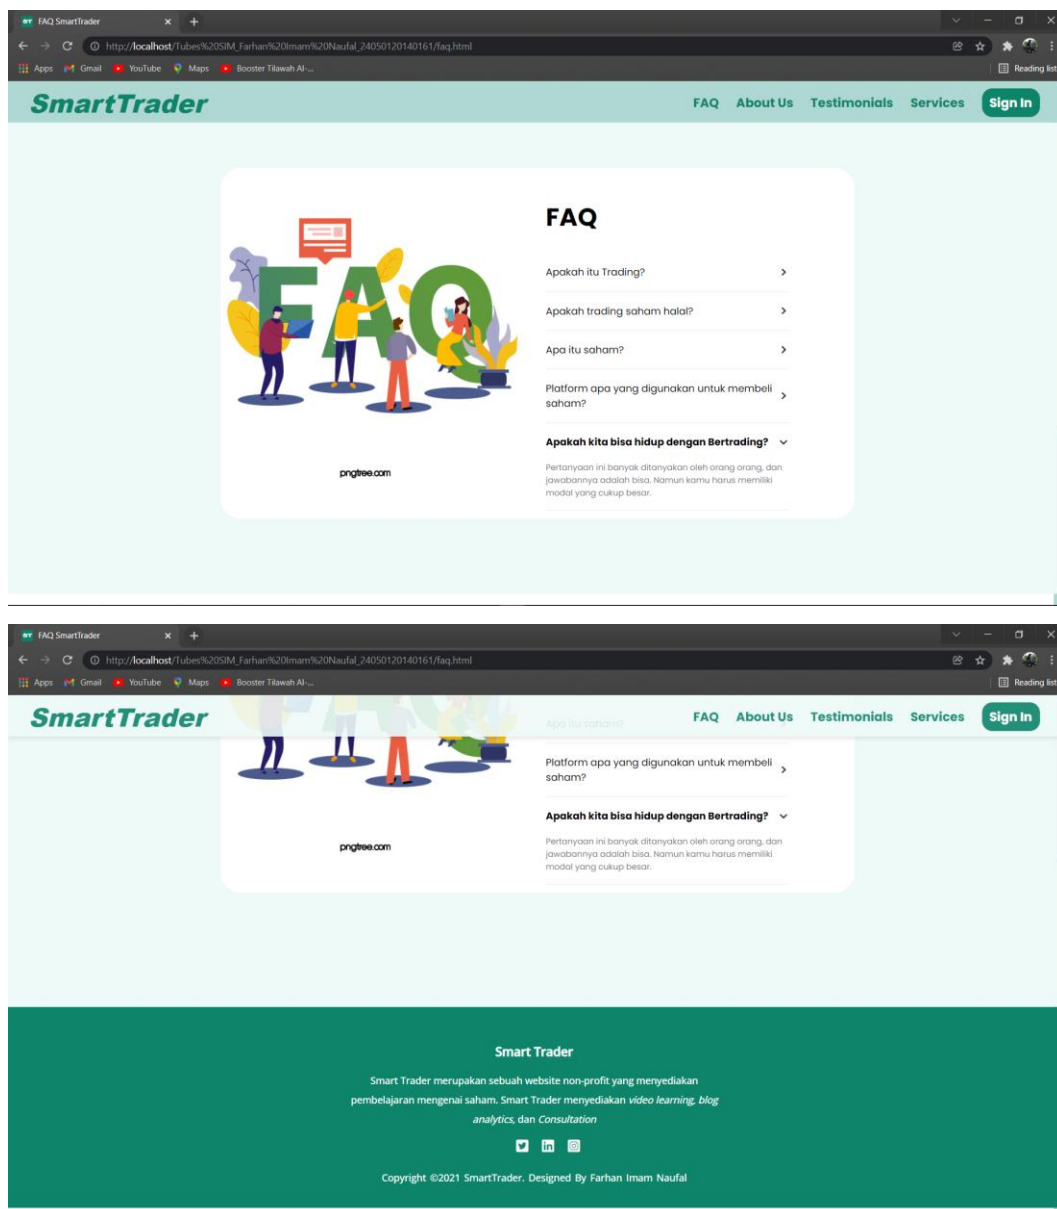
FAQ SmartTrader
http://localhost/Tubes%20SIM_Farhan%20Imam%20Naufal_24050120140161/faq.html
Apps Gmail YouTube Maps Booster Tilawah Al-...
Reading list

SmartTrader
FAQ About Us Testimonials Services Sign In

FAQ
Apakah itu Trading?
Apakah trading saham halal?
Apa itu saham?
Platform apa yang digunakan untuk membeli saham?
Apakah kita bisa hidup dengan Bertrading?
Pertanyaan ini banyak ditanyakan oleh orang orang, dan jawabannya adalah bisa. Namun kamu harus memiliki modal yang cukup besar.

pngtree.com

FAQ SmartTrader
http://localhost/Tubes%20SIM_Farhan%20Imam%20Naufal_24050120140161/faq.html
Apps Gmail YouTube Maps Booster Tilawah Al-...
Reading list

SmartTrader
FAQ About Us Testimonials Services Sign In

Apa itu saham?
Platform apa yang digunakan untuk membeli saham?
Apakah kita bisa hidup dengan Bertrading?
Pertanyaan ini banyak ditanyakan oleh orang orang, dan jawabannya adalah bisa. Namun kamu harus memiliki modal yang cukup besar.

pngtree.com

Smart Trader
Smart Trader merupakan sebuah website non-profit yang menyediakan pembelajaran mengenai saham. Smart Trader menyediakan video learning, blog analytics, dan Consultation

Copyright ©2021 SmartTrader. Designed By Farhan Imam Naufal